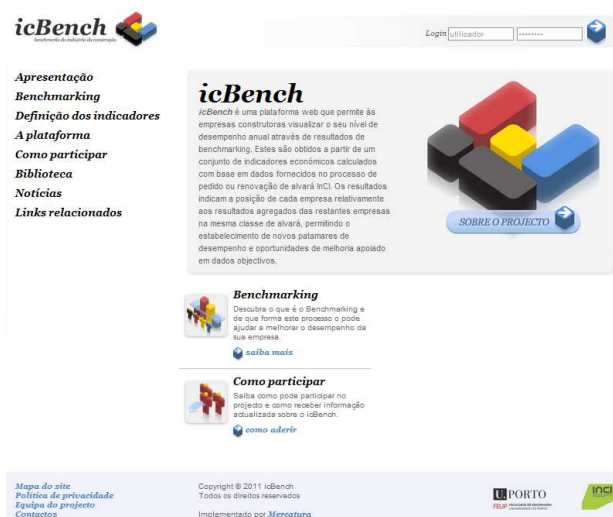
icBench
benchmarking da indústria da construção

Login utilizador --------

Apresentação
Benchmarking
Definição dos indicadores
A plataforma
Como participar
Biblioteca
Notícias
Links relacionados

icBench

icBench é uma plataforma web que permite às empresas construtoras visualizar o seu nível de desempenho anual através de resultados de benchmarking. Estes são obtidos a partir de um conjunto de indicadores económicos calculados com base em dados fornecidos no processo de pedido ou renovação de alvará InCI. Os resultados indicam a posição de cada empresa relativamente aos resultados agregados das restantes empresas na mesma classe de alvará, permitindo o estabelecimento de novos patamares de desempenho e oportunidades de melhoria apoiado em dados objectivos.

SOBRE O PROJECTO

Benchmarking
Descubra o que é o Benchmarking e de que forma este processo o pode ajudar a melhorar o desempenho da sua empresa.
saiba mais

Como participar
Saiba como pode participar no projecto e como receber informação actualizada sobre o icBench.
como aderir

Mapa do site
Política de privacidade
Equipa do projecto
Contactos

Copyright © 2011 icBench
Todos os direitos reservados

Implementado por Mercatura

U.PORTO
FEUP FACULDADE DE ENGENHARIA UNIVERSIDADE DO PORTO

InCI